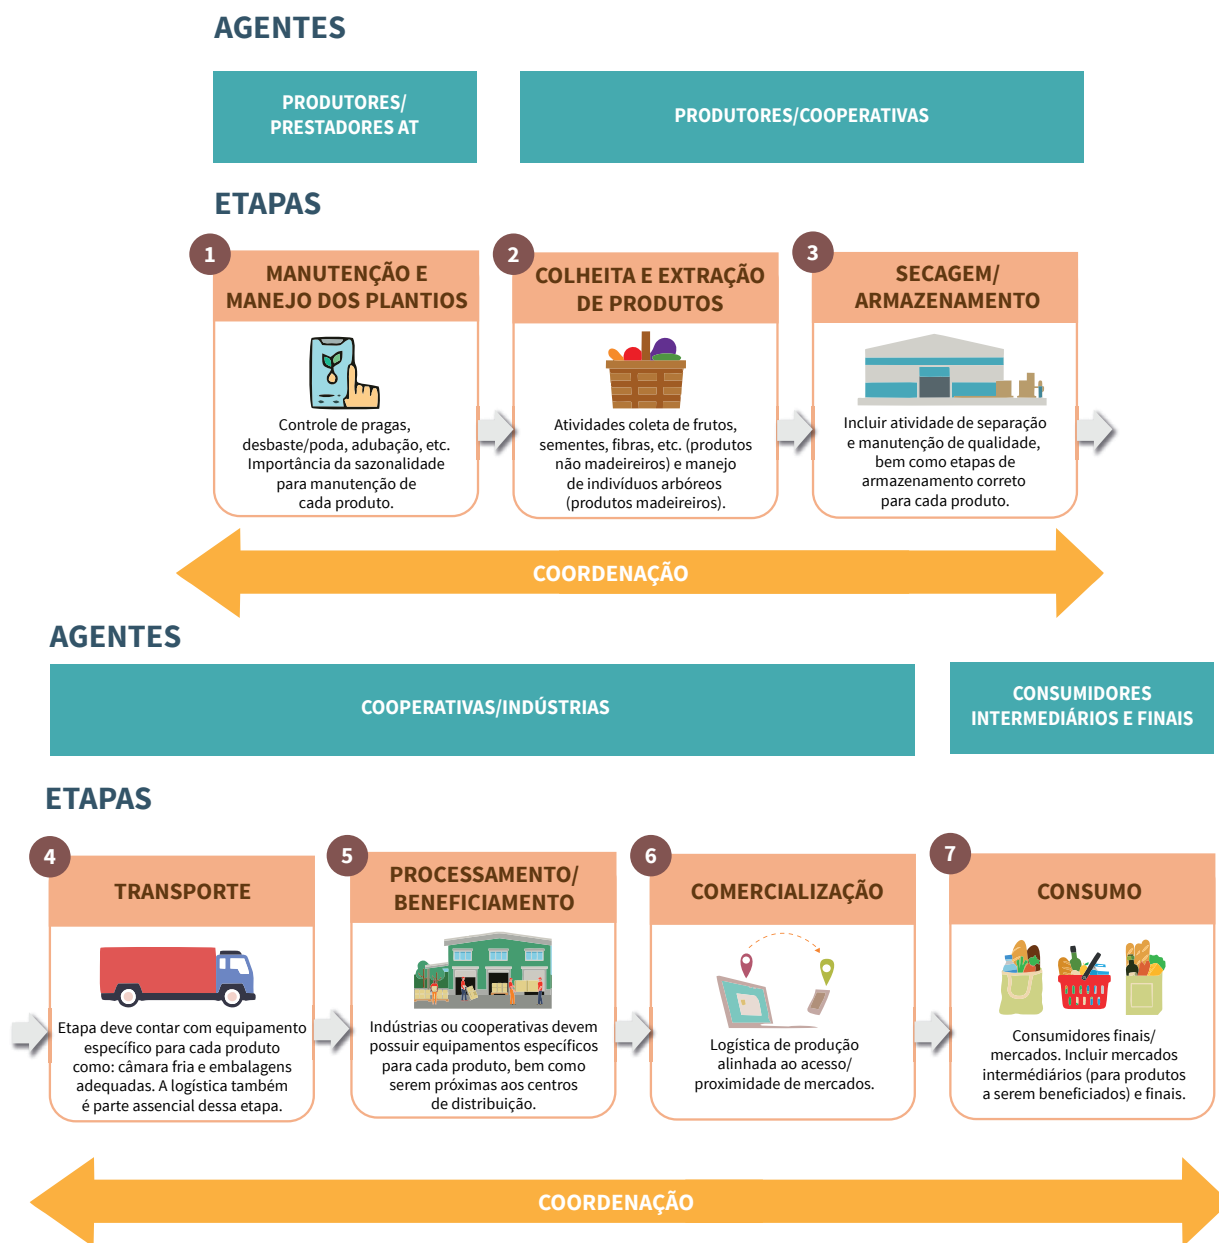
AGENTES

PRODUTORES/ PRESTADORES AT

PRODUTORES/COOPERATIVAS

ETAPAS

1

MANUTENÇÃO E MANEJO DOS PLANTIOS

Controle de pragas, desbaste/poda, adubação, etc. Importância da sazonalidade para manutenção de cada produto.

2

COLHEITA E EXTRAÇÃO DE PRODUTOS

Atividades coleta de frutos, sementes, fibras, etc. (produtos não madeireiros) e manejo de indivíduos arbóreos (produtos madeireiros).

3

SECAGEM/ ARMAZENAMENTO

Incluir atividade de separação e manutenção de qualidade, bem como etapas de armazenamento correto para cada produto.

COORDENAÇÃO

AGENTES

COOPERATIVAS/INDÚSTRIAS

CONSUMIDORES INTERMEDIÁRIOS E FINAIS

ETAPAS

4

TRANSPORTE

Etapa deve contar com equipamento específico para cada produto como: câmara fria e embalagens adequadas. A logística também é parte assencial dessa etapa.

5

PROCESSAMENTO/ BENEFICIAMENTO

Indústrias ou cooperativas devem possuir equipamentos específicos para cada produto, bem como serem próximas aos centros de distribuição.

6

COMERCIALIZAÇÃO

Logística de produção alinhada ao acesso/ proximidade de mercados.

7

CONSUMO

Consumidores finais/ mercados. Incluir mercados intermédiários (para produtos a serem beneficiados) e finais.

COORDENAÇÃO